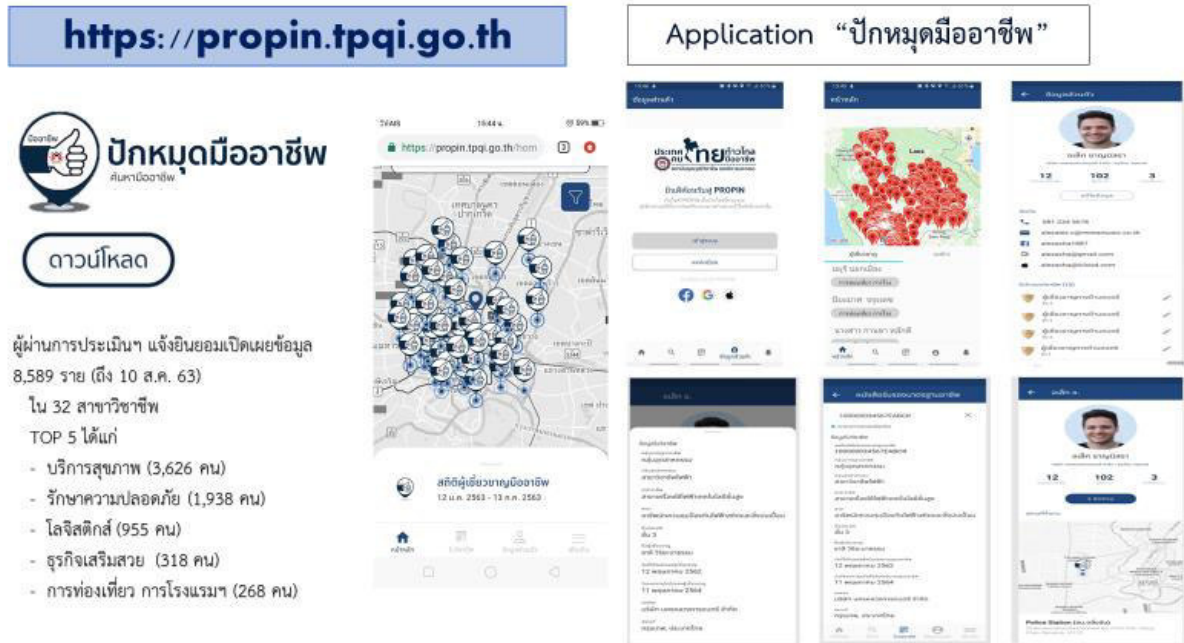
https://propin.tpqi.go.th

Application "ปักหมุดมืออาชีพ"

ปักหมุดมืออาชีพ

ค้นหามืออาชีพ

ดาวน์โหลด

ผู้ผ่านการประเมินฯ แจ้งยินยอมเปิดเผยข้อมูล 8,589 ราย (ถึง 10 ส.ค. 63)

ใน 32 สาขาวิชาชีพ

TOP 5 ได้แก่

- บริการสุขภาพ (3,626 คน)
- รักษาความปลอดภัย (1,938 คน)
- โลจิสติกส์ (955 คน)
- ธุรกิจเสริมสวย (318 คน)
- การท่องเที่ยว การโรงแรมฯ (268 คน)

https://propin.tpqi.go.th/hom

สถิติผู้เชี่ยวชาญมืออาชีพ

12 ม.ค. 2563 - 13 ก.ค. 2563

ยินดีต้อนรับสู่ PROPIN

12

102

3